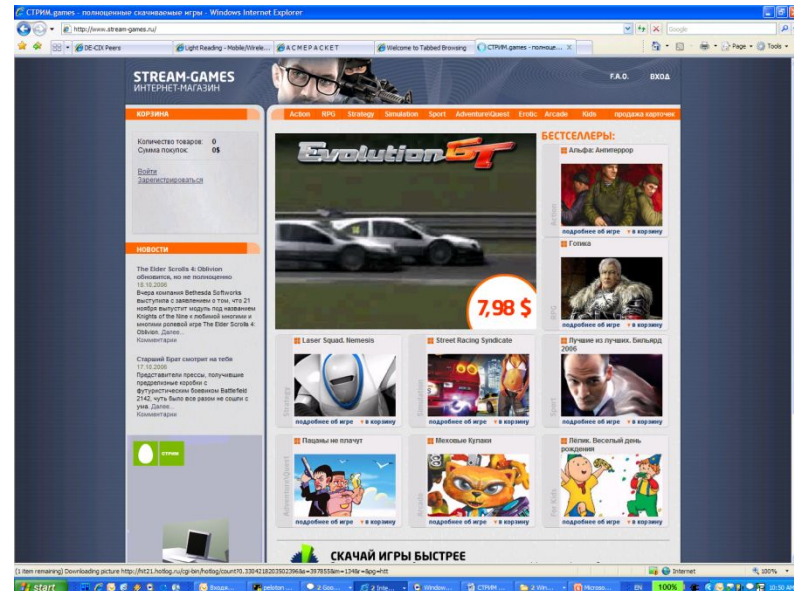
СТРИМ.games - полноценные скачиваемые игры - Windows Internet Explorer

http://www.stream-games.ru/

Google

DE-CIX Peers | Light Reading - Mobile/Wirele... | ACMEPACKET | Welcome to Tabbed Browsing | СТРИМ.games - полноце...

Page | Tools

STREAM-GAMES
ИНТЕРНЕТ-МАГАЗИН

F.A.Q. ВХОД

КОРЗИНА

Количество товаров: 0
Сумма покупок: 0$

Войти
Зарегистрироваться

НОВОСТИ

The Elder Scrolls 4: Oblivion обновилась, но не полноценно
18.10.2006
Вчера компания Bethesda Softworks выступила с заявлением о том, что 21 ноября выпустит модуль под названием Knights of the Nine к любимой многими и многими ролевой игре The Elder Scrolls 4: Oblivion. Далее...
Комментарии

Старший Брат смотрит на тебя
17.10.2006
Представители прессы, получившие предрелизные коробки с футуристическим боевиком Battlefield 2142, чуть было все разом не сошли с ума. Далее...
Комментарии

СТРИМ

Action RPG Strategy Simulation Sport Adventure/Quest Erotic Arcade Kids продажа карточек

Evolution GT

7,98 $

БЕСТСЕЛЛЕРЫ:

Альфа: Антитеррор
Action
подробнее об игре в корзину

Гопика
RPG
подробнее об игре в корзину

Laser Squad. Nemesis
Strategy
подробнее об игре в корзину

Street Racing Syndicate
Simulation
подробнее об игре в корзину

Лучшие из лучших. Бильярд 2006
Sport
подробнее об игре в корзину

Пацаны не плачут
Adventure/Quest
подробнее об игре в корзину

Меховые Кулаки
Arcade
подробнее об игре в корзину

Лёлик. Весёлый день рождения
For Kids
подробнее об игре в корзину

СКАЧАЙ ИГРЫ БЫСТРЕЕ

(1 item remaining) Downloading picture http://ht21.hotlog.ru/cgi-bin/hotlog/count?0.33042182035023968s=3578558im=134&r=&pg=htt

Internet 100%

start Входя... pelston ... 2 Goo... 2 Inte... Window... СТРИМ ... 2 Win... Micros... EN 100% 10:50 AM